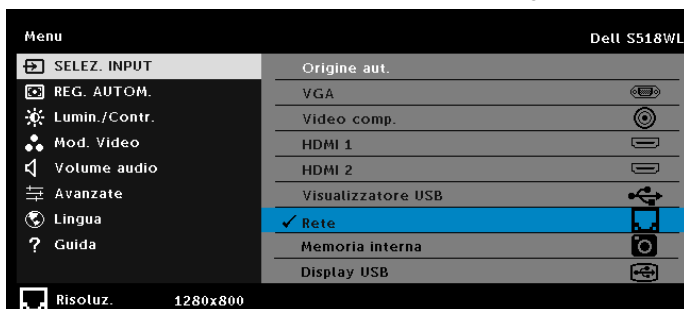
Menu

Dell S518WL

SELEZ. INPUT
REG. AUTOM.
Lumin./Contr.
Mod. Video
Volume audio
Avanzate
Lingua
Guida

Origine aut.
VGA
Video comp.
HDMI 1
HDMI 2
Visualizzatore USB
✓ Rete
Memoria interna
Display USB

Risoluz. 1280x800